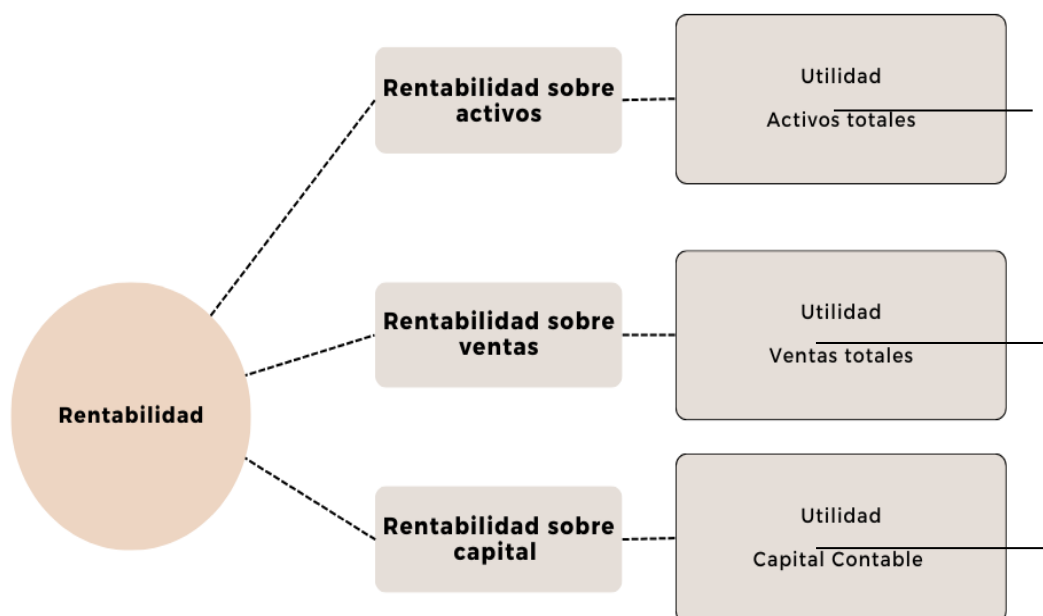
Rentabilidad

Rentabilidad sobre activos

$\frac{\text{Utilidad}}{\text{Activos totales}}$

Rentabilidad sobre ventas

$\frac{\text{Utilidad}}{\text{Ventas totales}}$

Rentabilidad sobre capital

$\frac{\text{Utilidad}}{\text{Capital Contable}}$